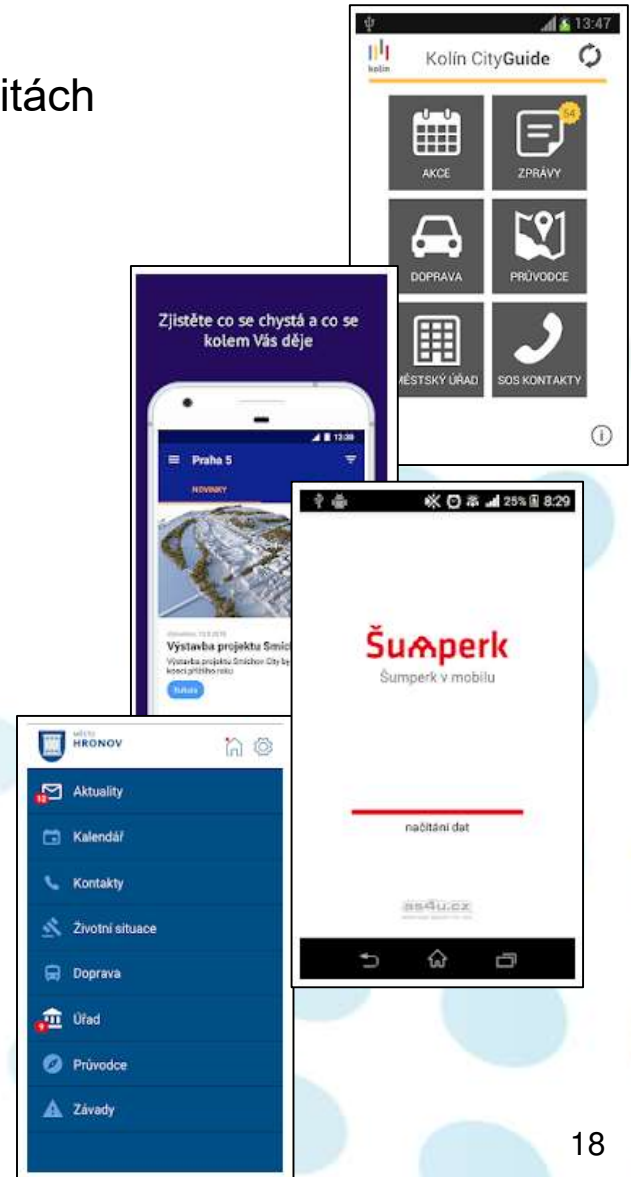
itách

13:47
kolín
Kolín CityGuide
54
AKCE
ZPRÁVY
DOPRAVA
PRŮVODCE
MĚSTSKÝ ÚŘAD
SOS KONTAKTY

Zjistěte co se chystá a co se kolem Vás děje

13:38
Praha 5
NOVINKY
Výstavba projektu Smíc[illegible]
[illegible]

25% 8:29
Šumperk
Šumperk v mobilu
načítání dat
as4u.cz

MĚSTO
HRONOV
Aktuality
Kalendář
Kontakty
Životní situace
Doprava
Úřad
Průvodce
Závady

18